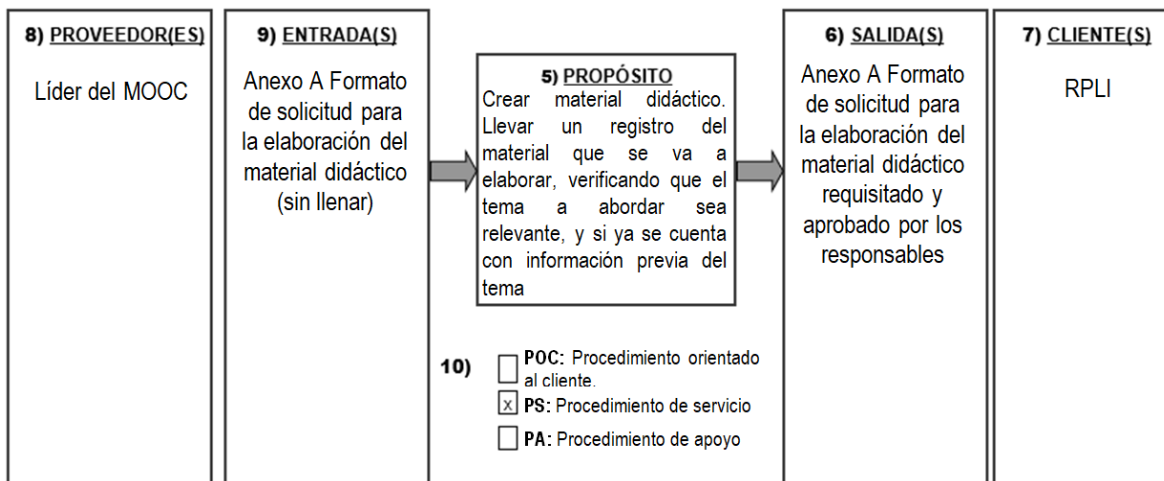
8) PROVEEDOR(ES)

Líder del MOOC

9) ENTRADA(S)

Anexo A Formato de solicitud para la elaboración del material didáctico (sin llenar)

5) PROPÓSITO

Crear material didáctico. Llevar un registro del material que se va a elaborar, verificando que el tema a abordar sea relevante, y si ya se cuenta con información previa del tema

10) POC: Procedimiento orientado al cliente.

x PS: Procedimiento de servicio

PA: Procedimiento de apoyo

6) SALIDA(S)

Anexo A Formato de solicitud para la elaboración del material didáctico requisitado y aprobado por los responsables

7) CLIENTE(S)

RPLI